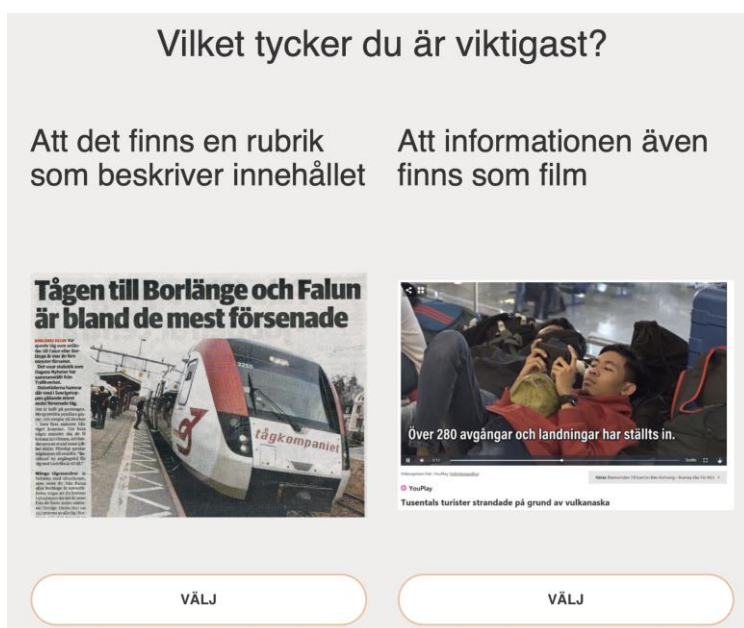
Vilket tycker du är viktigast?

Att det finns en rubrik som beskriver innehållet

Tågen till Borlänge och Falun är bland de mest försenade

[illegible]

tågkompaniet

VÄLJ

Att informationen även finns som film

Över 280 avgångar och landningar har ställts in.

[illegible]

YouPlay

Tusentals turister strandade på grund av vulkanaska

VÄLJ